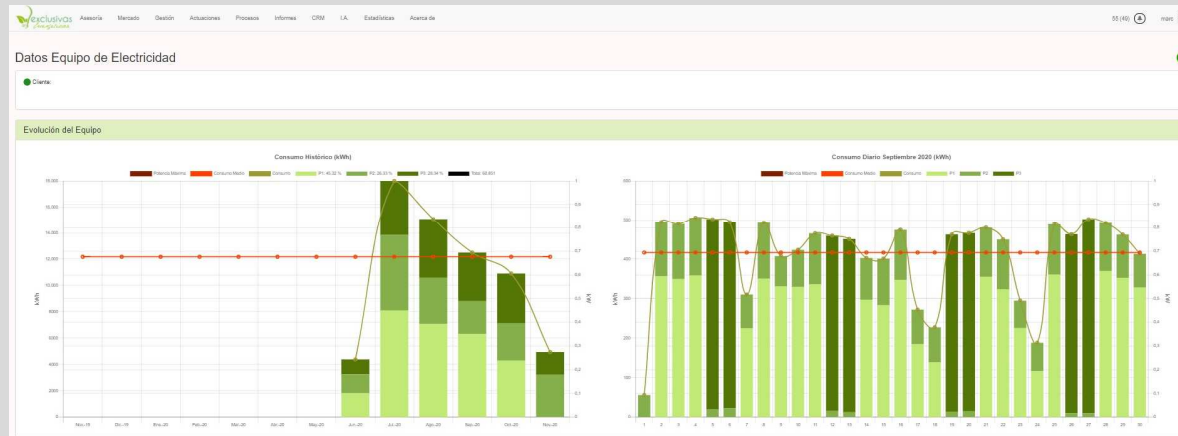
exclusivas Asesoría Mercado Gestión Actuaciones Procesos Informes CRM I.A. Estadísticas Acerca de

55 (49) más

Datos Equipo de Electricidad

Cliente:

Evolución del Equipo

Consumo Histórico (kWh)

Potencia Máxima Consumo Medio Consumo P1: 45.32 % P2: 25.33 % P3: 29.34 % Total: 58.601

18.000
16.000
14.000
12.000
10.000
8000
6000
4000
2000
0

kWh

kW

1
0,9
0,8
0,7
0,6
0,5
0,4
0,3
0,2
0,1
0

Nov.-19 Dic.-19 Ene.-20 Feb.-20 Mar.-20 Abr.-20 May.-20 Jun.-20 Jul.-20 Ago.-20 Sep.-20 Oct.-20 Nov.-20

Consumo Diario Septiembre 2020 (kWh)

Potencia Máxima Consumo Medio Consumo P1 P2 P3

600
500
400
300
200
100
0

kWh

kW

1
0,9
0,8
0,7
0,6
0,5
0,4
0,3
0,2
0,1
0

1 2 3 4 5 6 7 8 9 10 11 12 13 14 15 16 17 18 19 20 21 22 23 24 25 26 27 28 29 30